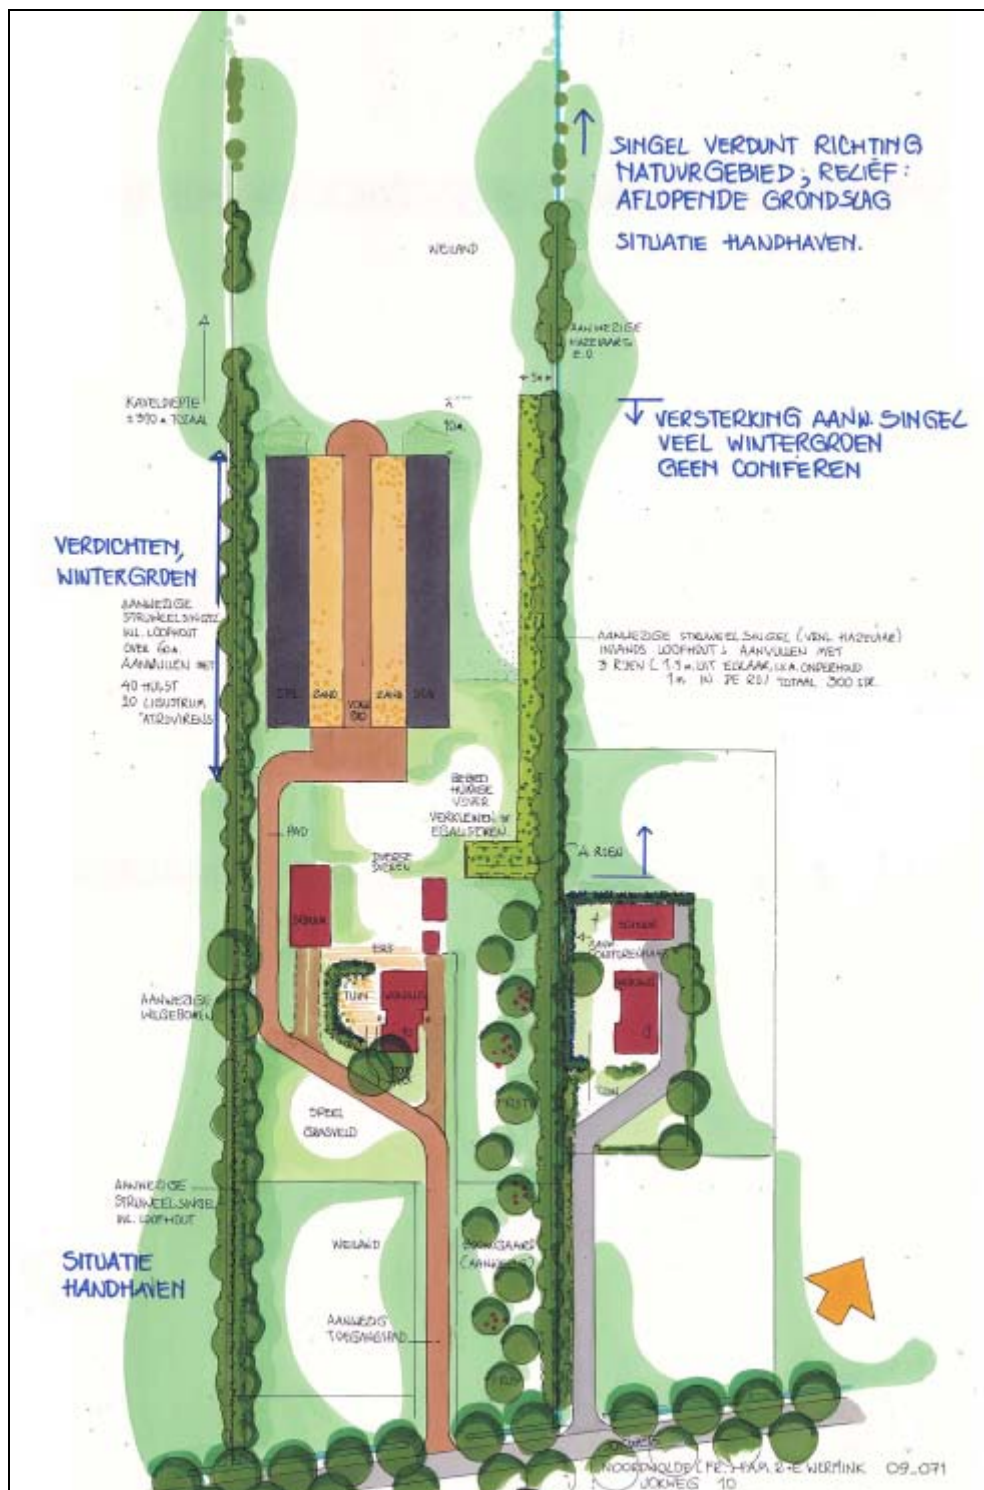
SINGEL VERDUNT RICHTING NATUURGEBIED; RELIËF: AFLOPENDE GRONDSLAG

SITUATIE HANDHAVEN.

WEILAND

AANWEZIGE HAZELAARS E.O.

KAVELDIEPTE ±330 m TOTAAL

VERSTERKING AANW. SINGEL VEEL WINTERGROEN GEEN CONIFEREN

VERDICHTEN, WINTERGROEN

AANWEZIGE STRUWEELSINGEL INL. LOOFHOUT OVER 60 m AANVULLEN MET 40 HULST 20 LIGUSTRUM ATROVIRENS

AANWEZIGE STRUWEELSINGEL (VEEL HAZELAAR) INLANDS LOOFHOUT; AANVULLEN MET 3 RIJEN (1,5 m UIT EO.LAAR, I.V.M. ONDERHOUD 1 m IN DE RIJ) TOTAAL 300 STK.

ZAND ZAND

BEBED HUIDIGE VIJVER VERKLEINEN EN EGALISEREN

PAD

4 RIJEN

SCHUUR

ERF

TUIN

AANWEZIGE WILGEBOMEN

SPEEL GRASVELD

AANWEZIGE STRUWEELSINGEL INL. LOOFHOUT

SITUATIE HANDHAVEN

WEILAND

AANWEZIG TOEGANGSPAD

NOORDWOLDE / FF. FAM. Z.E. WERMINK 09_071 JOKWEG 10